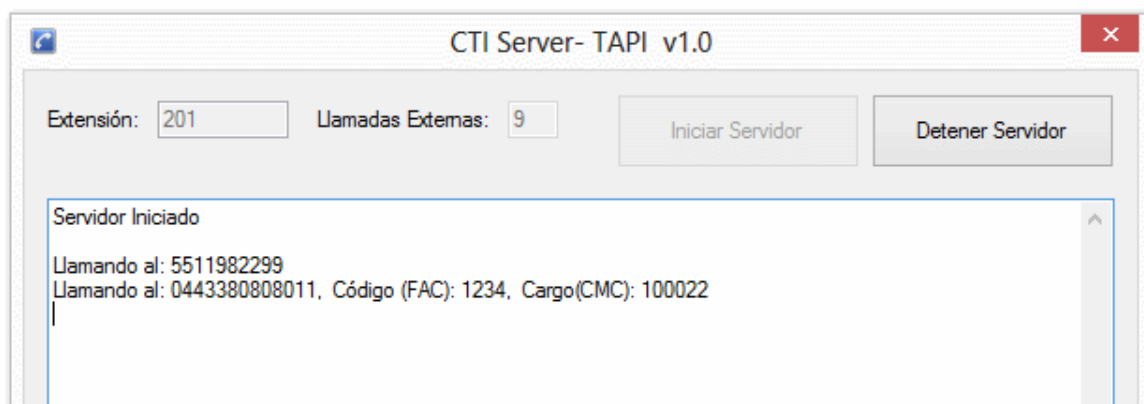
CTI Server- TAPI v1.0

Extensión: 201

Llamadas Externas: 9

Iniciar Servidor

Detener Servidor

Servidor Iniciado

Llamando al: 5511982299
Llamando al: 0443380808011, Código (FAC): 1234, Cargo(CMC): 100022